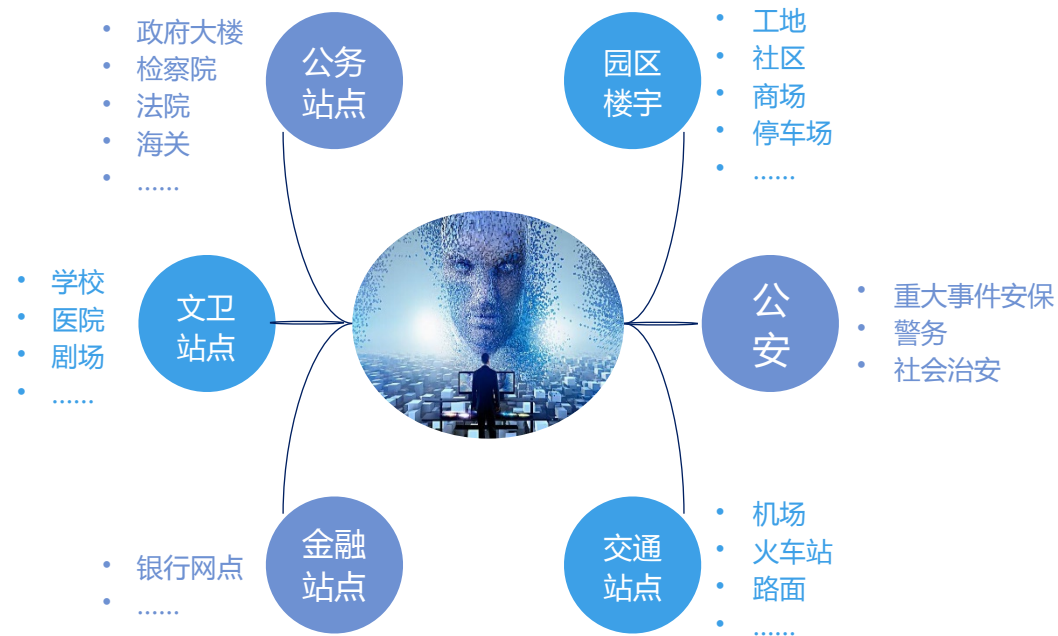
公务站点
- 政府大楼
- 检察院
- 法院
- 海关
- ……

园区楼宇
- 工地
- 社区
- 商场
- 停车场
- ……

文卫站点
- 学校
- 医院
- 剧场
- ……

公安
- 重大事件安保
- 警务
- 社会治安

金融站点
- 银行网点
- ……

交通站点
- 机场
- 火车站
- 路面
- ……